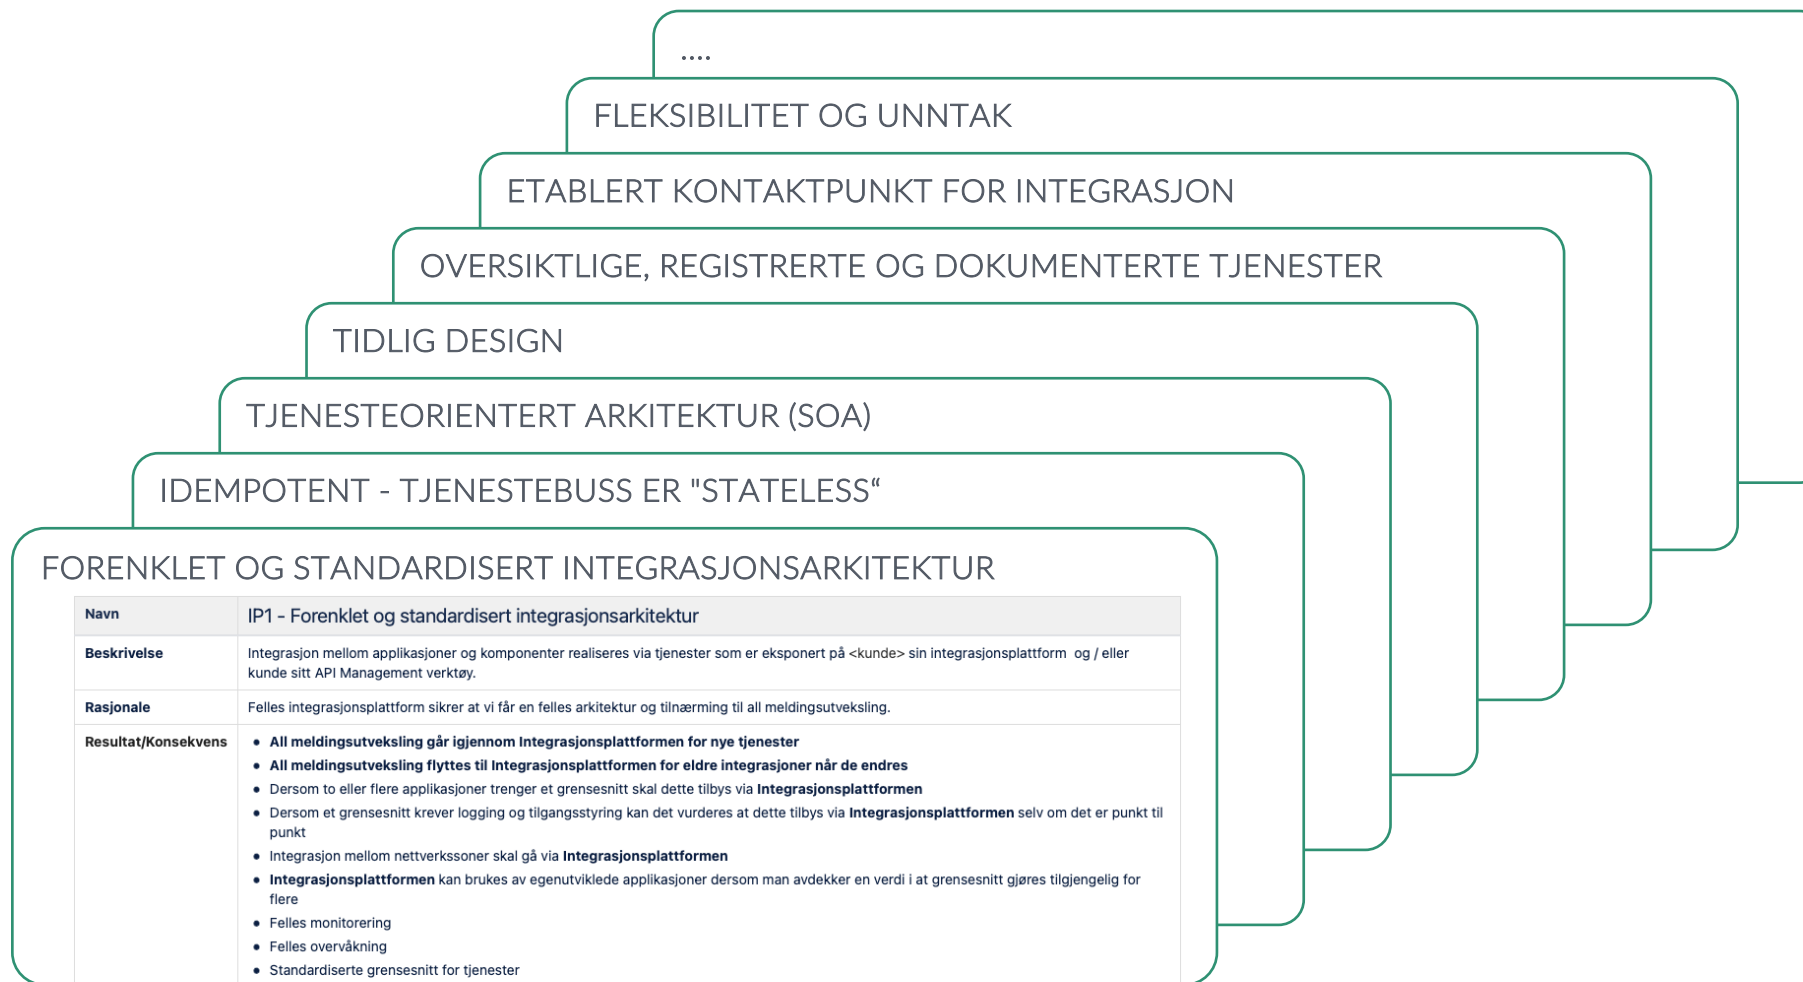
....

FLEKSIBILITET OG UNNTAK

ETABLERT KONTAKTPUNKT FOR INTEGRASJON

OVERSIKTLIGE, REGISTRERTE OG DOKUMENTERTE TJENESTER

TIDLIG DESIGN

TJENESTEORIENTERT ARKITEKTUR (SOA)

IDEMPOTENT - TJENESTEBUSS ER "STATELESS“

FORENKLET OG STANDARDISERT INTEGRASJONSARKITEKTUR

| Navn | IP1 - Forenklet og standardisert integrasjonsarkitektur |
|---|---|
| Beskrivelse | Integrasjon mellom applikasjoner og komponenter realiseres via tjenester som er eksponert på <kunde> sin integrasjonsplattform og / eller kunde sitt API Management verktøy. |
| Rasjonale | Felles integrasjonsplattform sikrer at vi får en felles arkitektur og tilnærming til all meldingsutveksling. |
| Resultat/Konsekvens | • All meldingsutveksling går igjennom Integrasjonsplattformen for nye tjenester • All meldingsutveksling flyttes til Integrasjonsplattformen for eldre integrasjoner når de endres • Dersom to eller flere applikasjoner trenger et grensesnitt skal dette tilbys via Integrasjonsplattformen • Dersom et grensesnitt krever logging og tilgangsstyring kan det vurderes at dette tilbys via Integrasjonsplattformen selv om det er punkt til punkt • Integrasjon mellom nettverkssoner skal gå via Integrasjonsplattformen • Integrasjonsplattformen kan brukes av egenutviklede applikasjoner dersom man avdekker en verdi i at grensesnitt gjøres tilgjengelig for flere • Felles monitorering • Felles overvåkning • Standardiserte grensesnitt for tjenester |